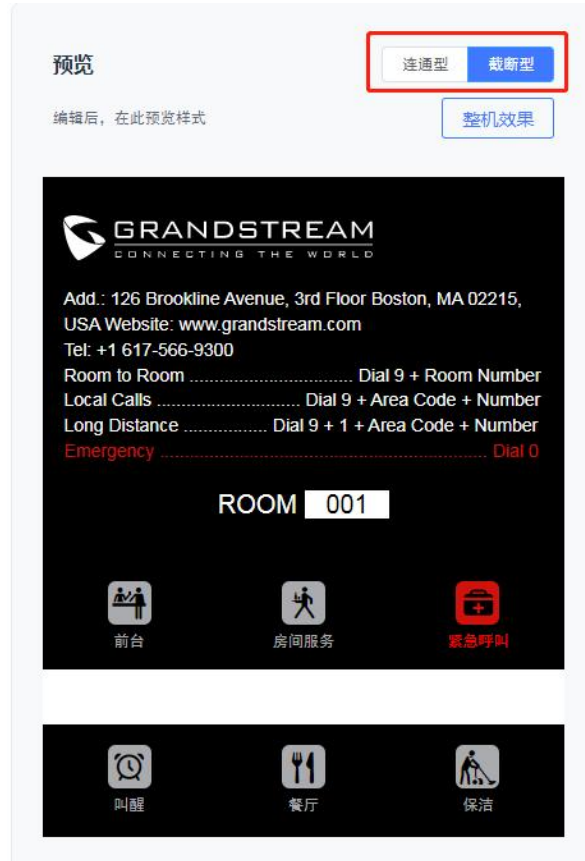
预览

连通型 截断型

编辑后，在此预览样式

整机效果

GRANDSTREAM
CONNECTING THE WORLD

Add.: 126 Brookline Avenue, 3rd Floor Boston, MA 02215, USA Website: www.grandstream.com
Tel: +1 617-566-9300
Room to Room ................................ Dial 9 + Room Number
Local Calls ............................ Dial 9 + Area Code + Number
Long Distance ................ Dial 9 + 1 + Area Code + Number
Emergency ............................................................ Dial 0

ROOM 001

前台
房间服务
紧急呼叫

叫醒
餐厅
保洁